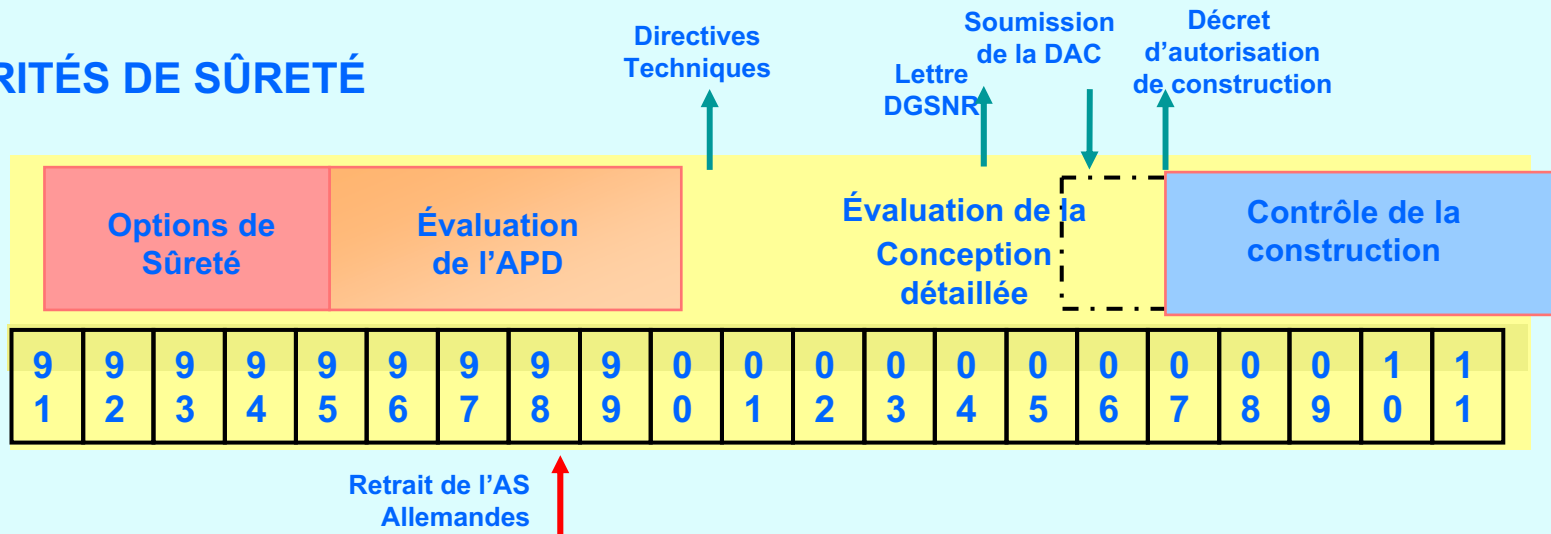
RITÉS DE SÛRETÉ

Directives Techniques

Lettre DGSNR

Soumission de la DAC

Décret d'autorisation de construction

Options de Sûreté

Évaluation de l'APD

Évaluation de la Conception détaillée

Contrôle de la construction

| 91 | 92 | 93 | 94 | 95 | 96 | 97 | 98 | 99 | 00 | 01 | 02 | 03 | 04 | 05 | 06 | 07 | 08 | 09 | 10 | 11 |
|---|---|---|---|---|---|---|---|---|---|---|---|---|---|---|---|---|---|---|---|---|

Retrait de l'AS Allemandes